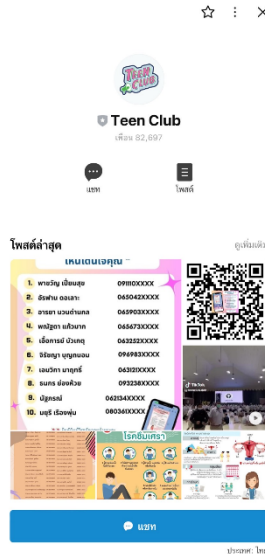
Teen Club

Teen Club
เพื่อน 82,697

แชท
โพสต์

โพสต์ล่าสุด
ดูเพิ่มเติม

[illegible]

1. พายวัญ เมียนสุข 09110XXXX
2. อัชฟาน ดอเลาะ 065042XXXX
3. อาราฮา แวนต่าแกล 065903XXXX
4. พลปัฐภา แก้วมาศ 065673XXXX
5. เอื้อการย์ บัวเหฎ 063252XXXX
6. จิรัชญา บุญเกษอม 096983XXXX
7. เจนวิภา มาฤทธิ์ 063121XXXX
8. ธนกร ย่องหัวอง 093236XXXX
9. มัฏฐรส 062134XXXX
10. มธุรี เรืองฟุ้ม 080361XXXX

TikTok

โรคซึมเศร้า

แชท

ประเทศ: ไทย